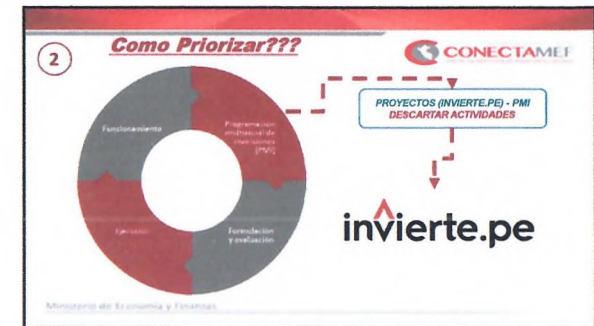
2

Como Priorizar???

CONECTAMEF

Funcionamiento

Programación multianual de inversiones (PMI)

Ejecución

Formulación y evaluación

PROYECTOS (INVIERTE.PE) - PMI
DESCARTAR ACTIVIDADES

invierte.pe

Ministerio de Economía y Finanzas